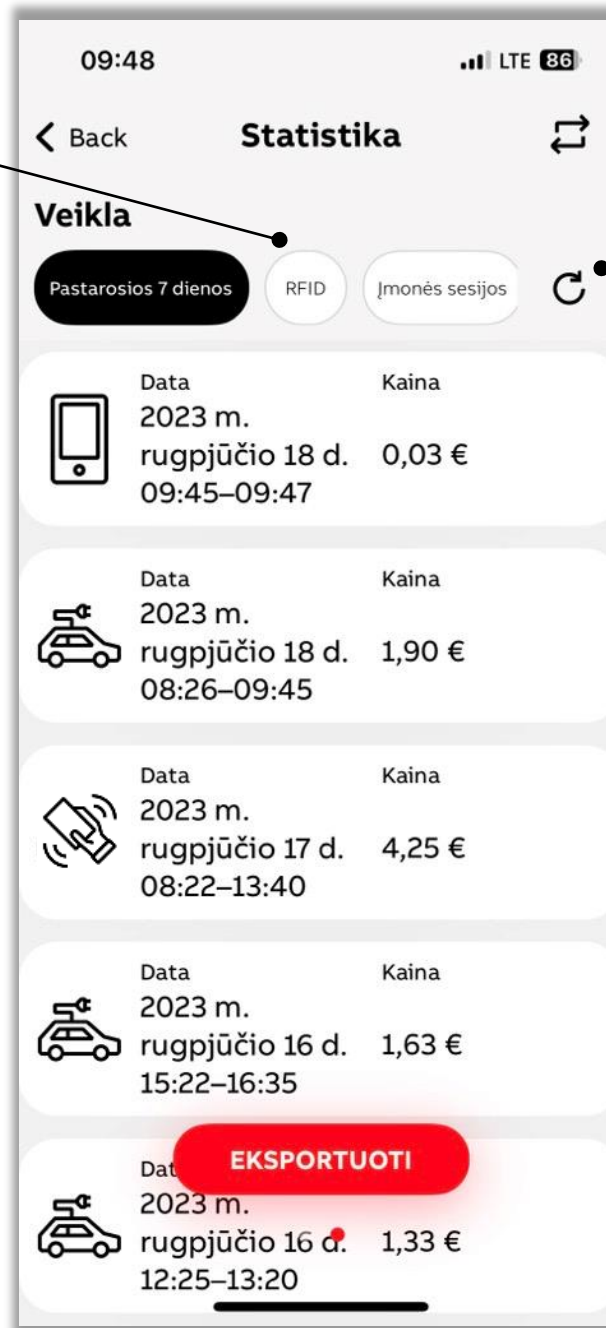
09:48

LTE 86

Back

Statistika

Veikla

Pastarosios 7 dienos

RFID

Įmonės sesijos

Data
2023 m.
rugpjūčio 18 d.
09:45–09:47

Kaina
0,03 €

Data
2023 m.
rugpjūčio 18 d.
08:26–09:45

Kaina
1,90 €

Data
2023 m.
rugpjūčio 17 d.
08:22–13:40

Kaina
4,25 €

Data
2023 m.
rugpjūčio 16 d.
15:22–16:35

Kaina
1,63 €

Dat
2023 m.
rugpjūčio 16 d.
12:25–13:20

1,33 €

EKSPORTUOTI